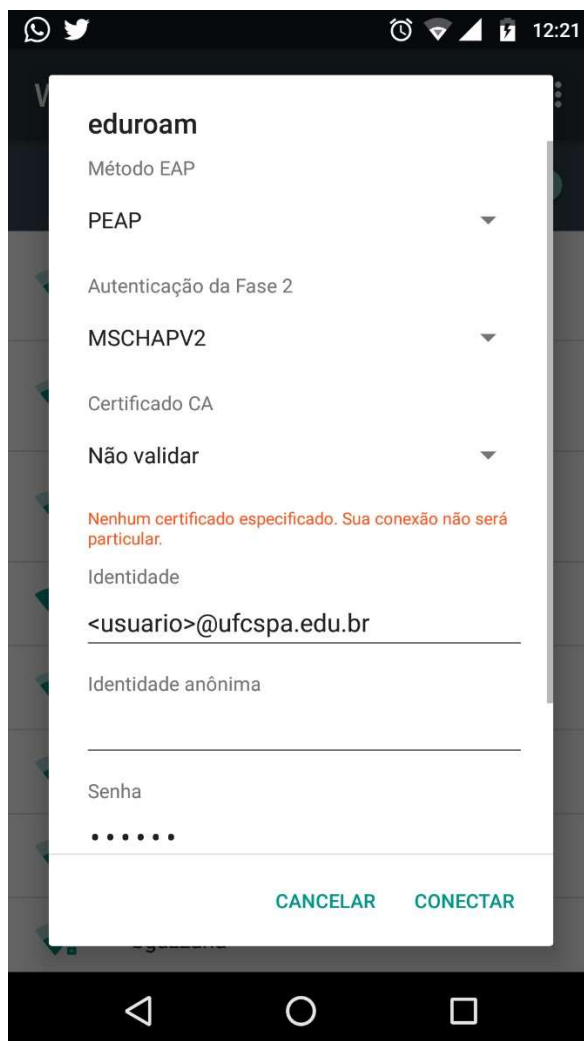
12:21

eduroam

Método EAP

PEAP

Autenticação da Fase 2

MSCHAPV2

Certificado CA

Não validar

Nenhum certificado especificado. Sua conexão não será particular.

Identidade

<usuario>@ufcspa.edu.br

Identidade anônima

Senha

••••••

CANCELAR CONECTAR